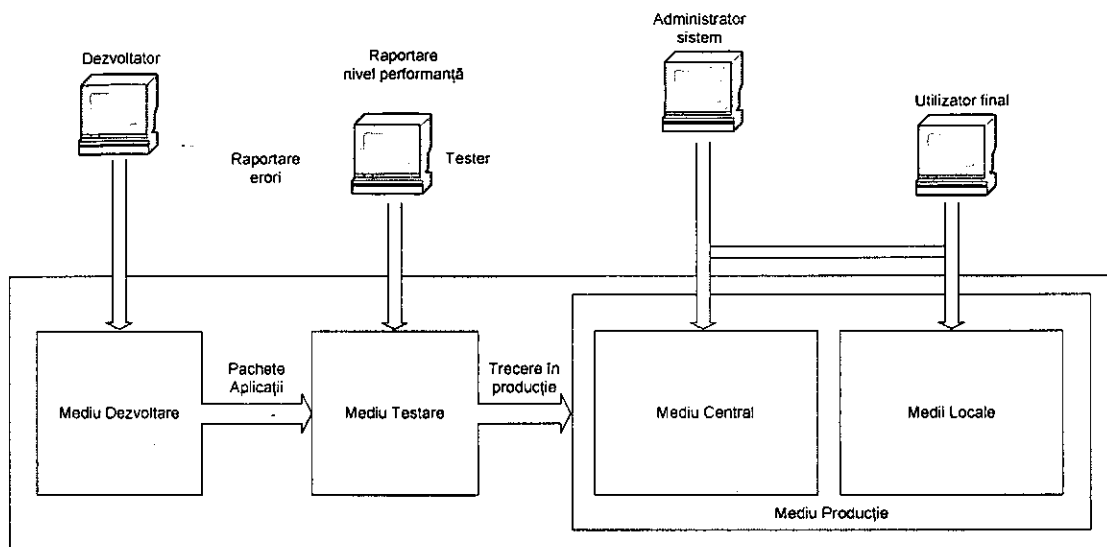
Dezvoltator

Raportare nivel performanță

Administrator sistem

Utilizator final

Raportare erori

Tester

Pachete Aplicații

Trecere în producție

Mediu Dezvoltare

Mediu Testare

Mediu Central

Medii Locale

Mediu Producție